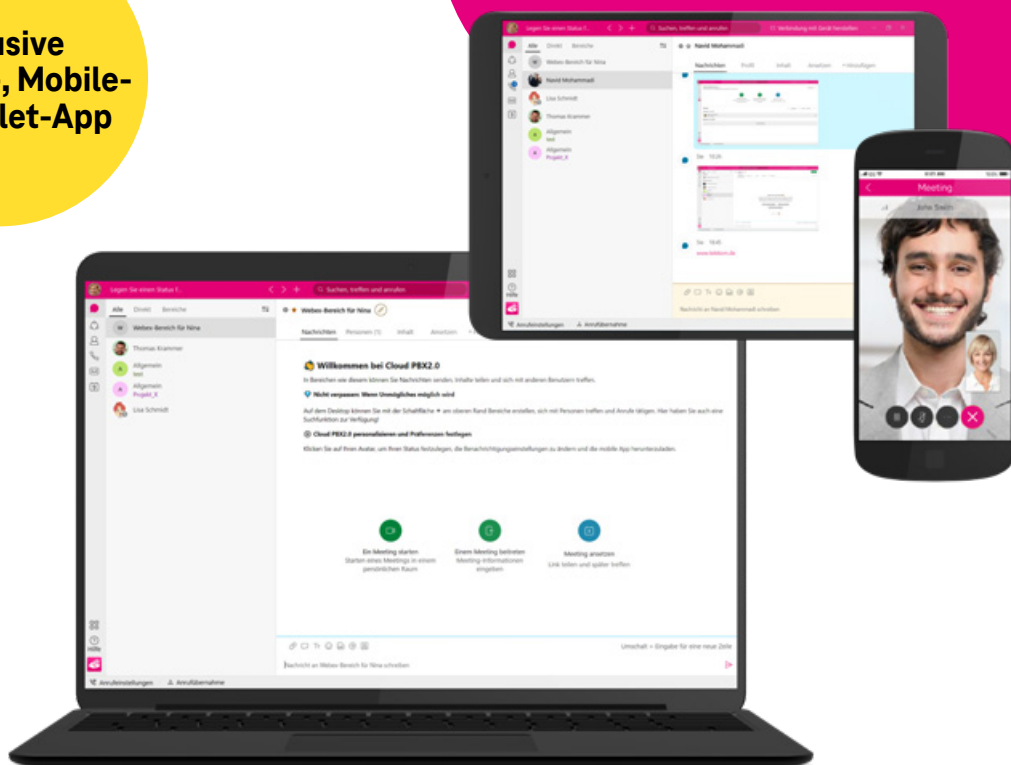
usive
, Mobile-
let-App

Legen Sie einen Status f...
Suchen, treffen und anrufen
Verbindung mit Gerät herstellen
Alle Direkt Bereiche
Webex-Bereich für Nina
Navid Mohammadi
Lisa Schmidt
Thomas Krammer
Allgemein
test
Allgemein
Projekt_X
Navid Mohammadi
Nachrichten Profil Inhalt Ansetzen + Hinzufügen
Sie 10:25
Sie 10:45
www.telekom.de
Nachricht an Navid Mohammadi schreiben
Anrufeinstellungen Anrufübernahme
Hilfe

Meeting
Anne Smith

Legen Sie einen Status f...
Suchen, treffen und anrufen
Alle Direkt Bereiche
Webex-Bereich für Nina
Thomas Krammer
Allgemein
test
Allgemein
Projekt_X
Lisa Schmidt
Webex-Bereich für Nina
Nachrichten Personen (1) Inhalt Ansetzen
Willkommen bei Cloud PBX2.0
In Bereichen wie diesem können Sie Nachrichten senden, Inhalte teilen und sich mit anderen Benutzern treffen.
Nicht verpassen: Wenn Unmögliches möglich wird
Auf dem Desktop können Sie mit der Schaltfläche + am oberen Rand Bereiche erstellen, sich mit Personen treffen und Anrufe tätigen. Hier haben Sie auch eine Suchfunktion zur Verfügung!
Cloud PBX2.0 personalisieren und Präferenzen festlegen
Klicken Sie auf Ihren Avatar, um Ihren Status festzulegen, die Benachrichtigungseinstellungen zu ändern und die mobile App herunterzuladen.
Ein Meeting starten
Starten eines Meetings in einem persönlichen Raum
Einem Meeting beitreten
Meeting-Informationen eingeben
Meeting ansetzen
Link teilen und später treffen
Umschalt + Eingabe für eine neue Zeile
Nachricht an Webex-Bereich für Nina schreiben
Hilfe
Anrufeinstellungen Anrufübernahme